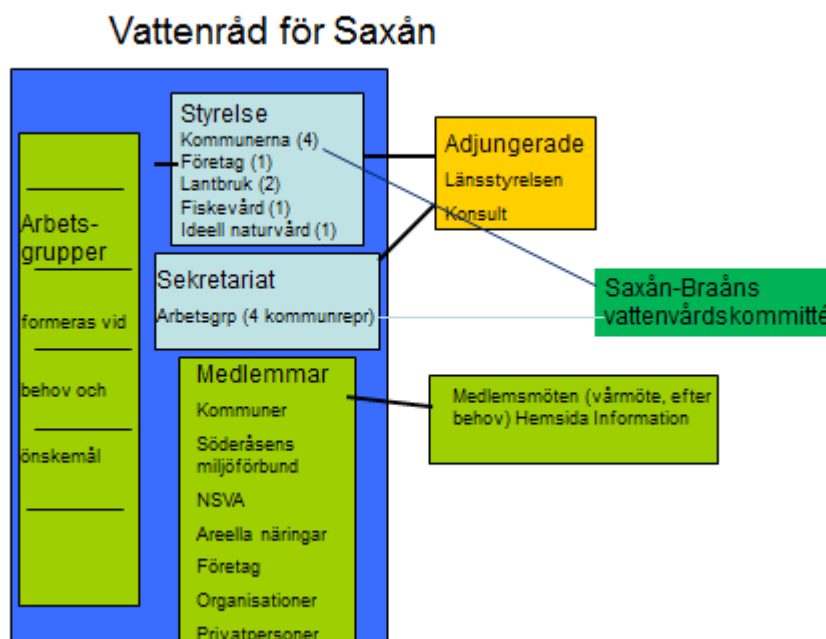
Vattenråd för Saxån

Arbets-grupper

formeras vid

behov och

önskemål

Styrelse
Kommunerna (4)
Företag (1)
Lantbruk (2)
Fiskevård (1)
Ideell naturvård (1)

Adjungerade
Länsstyrelsen
Konsult

Sekretariat
Arbetsgrp (4 kommunrepr)

Saxån-Braåns vattenvårdskommitté

Medlemmar
Kommuner
Söderåsens miljöförbund
NSVA
Areella näringar
Företag
Organisationer
Privatpersoner

Medlemsmöten (vårmöte, efter behov) Hemsida Information